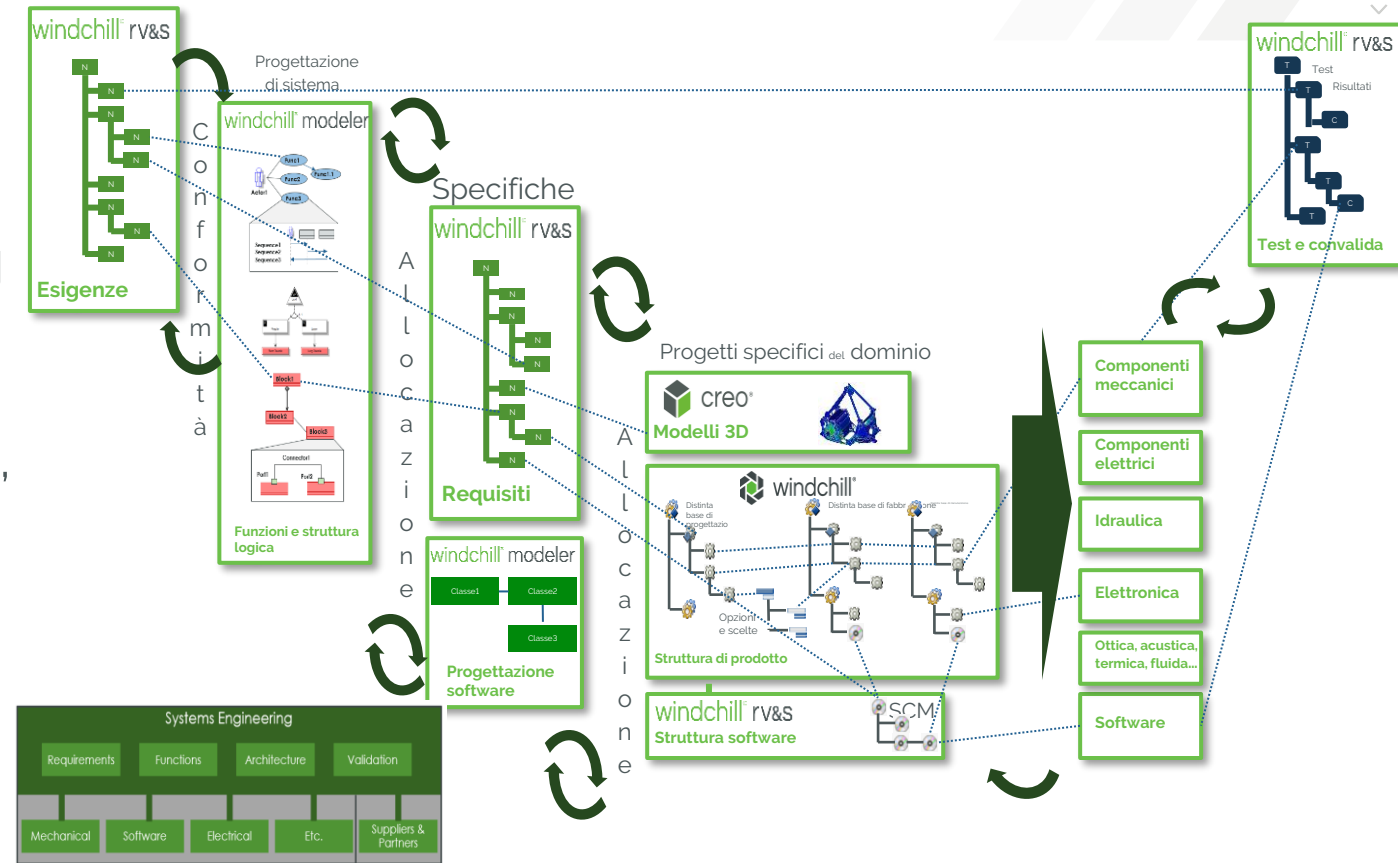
windchill rv&s

N
N
N
N
N
N
N
N
N

Esigenze

Progettazione di sistema

windchill modeler

Func1
Func2
Func1.1
Func3
Actor1

Sequence1
Sequence2
Sequence3

Block1
Block2
Block3
Connector1
Port1
Port2

Funzioni e struttura logica

C
o
n
f
o
r
m
i
t
à

A
l
l
o
c
a
z
i
o
n
e

Specifiche

windchill rv&s

N
N
N
N
N
N
N
N
N

Requisiti

windchill modeler

Classe1
Classe2
Classe3

Progettazione software

A
l
l
o
c
a
z
i
o
n
e

Progetti specifici del dominio

creo

Modelli 3D

windchill

Distinta base di progettazio
Distinta base di fabbricazione
Opzioni e scelte

Struttura di prodotto

windchill rv&s

SCM

Struttura software

windchill rv&s

T
Test
T
Risultati
C
T
T
C
T

Test e convalida

Componenti meccanici

Componenti elettrici

Idraulica

Elettronica

Ottica, acustica, termica, fluida...

Software

Systems Engineering

| Requirements | Functions | Architecture | Validation |
|---|---|---|---|

| Mechanical | Software | Electrical | Etc. | Suppliers & Partners |
|---|---|---|---|---|